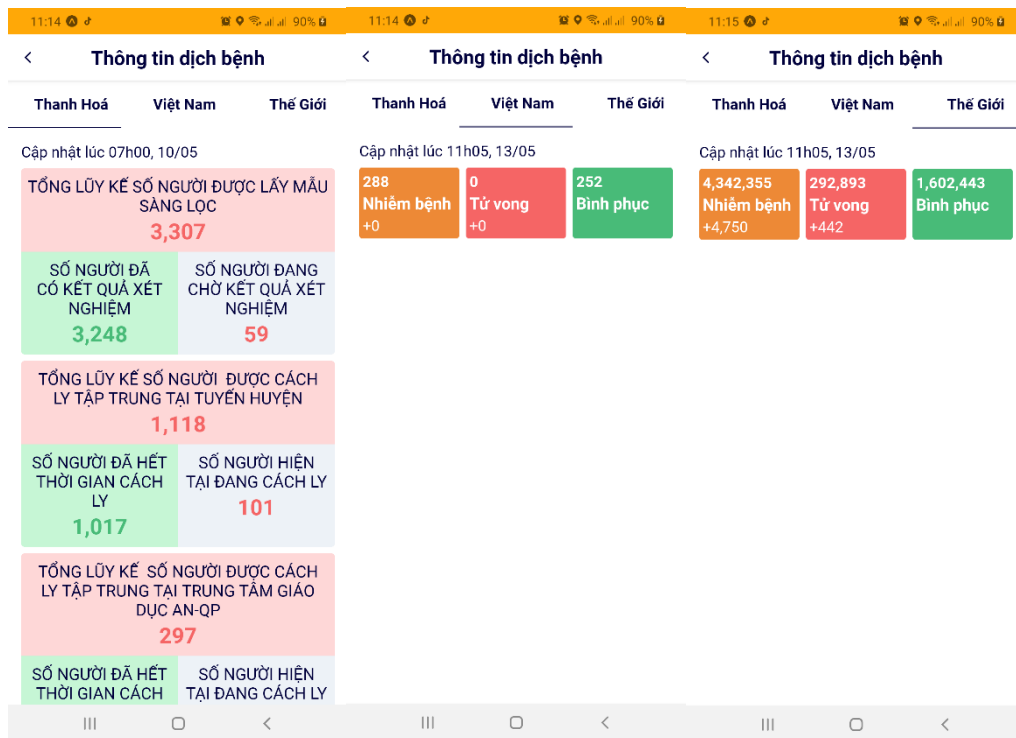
11:14 90%

<

Thông tin dịch bệnh

Thanh Hoá Việt Nam Thế Giới

Cập nhật lúc 07h00, 10/05

TỔNG LŨY KẾ SỐ NGƯỜI ĐƯỢC LẤY MẪU SÀNG LỌC
3,307

SỐ NGƯỜI ĐÃ CÓ KẾT QUẢ XÉT NGHIỆM
3,248

SỐ NGƯỜI ĐANG CHỜ KẾT QUẢ XÉT NGHIỆM
59

TỔNG LŨY KẾ SỐ NGƯỜI ĐƯỢC CÁCH LY TẬP TRUNG TẠI TUYẾN HUYỆN
1,118

SỐ NGƯỜI ĐÃ HẾT THỜI GIAN CÁCH LY
1,017

SỐ NGƯỜI HIỆN TẠI ĐANG CÁCH LY
101

TỔNG LŨY KẾ SỐ NGƯỜI ĐƯỢC CÁCH LY TẬP TRUNG TẠI TRUNG TÂM GIÁO DỤC AN-QP
297

SỐ NGƯỜI ĐÃ HẾT THỜI GIAN CÁCH

SỐ NGƯỜI HIỆN TẠI ĐANG CÁCH LY

11:14 90%

<

Thông tin dịch bệnh

Thanh Hoá Việt Nam Thế Giới

Cập nhật lúc 11h05, 13/05

288
Nhiễm bệnh
+0

0
Tử vong
+0

252
Bình phục

11:15 90%

<

Thông tin dịch bệnh

Thanh Hoá Việt Nam Thế Giới

Cập nhật lúc 11h05, 13/05

4,342,355
Nhiễm bệnh
+4,750

292,893
Tử vong
+442

1,602,443
Bình phục